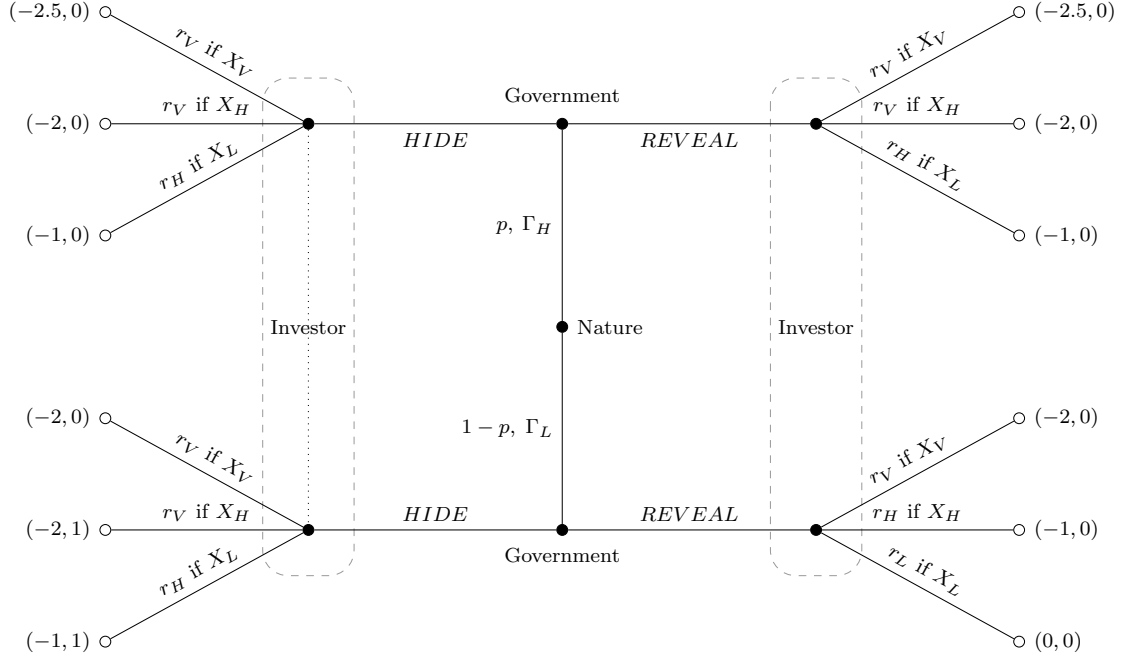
$(-2.5, 0)$

$r_V$ if $X_V$

$(-2, 0)$

$r_V$ if $X_H$

$r_H$ if $X_L$

$(-1, 0)$

Government

$HIDE$

$REVEAL$

$r_V$ if $X_V$

$(-2.5, 0)$

$r_V$ if $X_H$

$(-2, 0)$

$r_H$ if $X_L$

$(-1, 0)$

$p,\ \Gamma_H$

Investor

Nature

Investor

$1-p,\ \Gamma_L$

$(-2, 0)$

$r_V$ if $X_V$

$(-2, 1)$

$r_V$ if $X_H$

$r_H$ if $X_L$

$(-1, 1)$

$HIDE$

Government

$REVEAL$

$(-2, 0)$

$r_V$ if $X_V$

$r_H$ if $X_H$

$(-1, 0)$

$r_L$ if $X_L$

$(0, 0)$